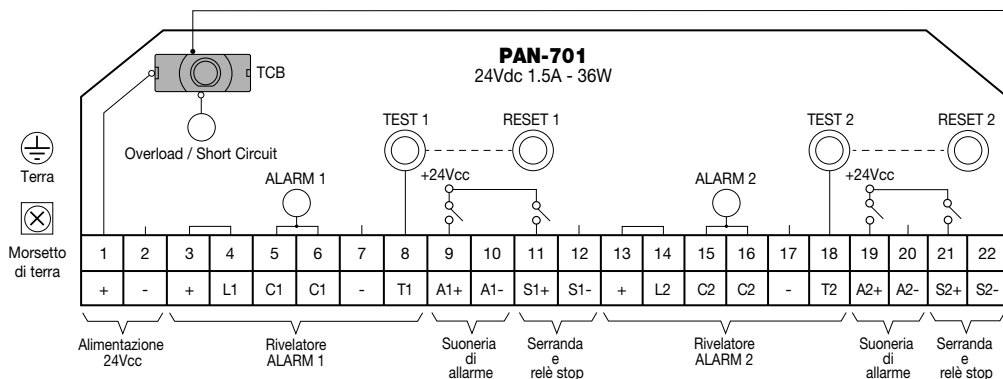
PAN-701
24Vdc 1.5A - 36W

TCB

Overload / Short Circuit

TEST 1
RESET 1
ALARM 1
+24Vcc
ALARM 2
TEST 2
RESET 2
+24Vcc

Terra

Morsetto di terra

| 1 | 2 | 3 | 4 | 5 | 6 | 7 | 8 | 9 | 10 | 11 | 12 | 13 | 14 | 15 | 16 | 17 | 18 | 19 | 20 | 21 | 22 |
|---|---|---|---|---|---|---|---|---|---|---|---|---|---|---|---|---|---|---|---|---|---|
| + | - | + | L1 | C1 | C1 | - | T1 | A1+ | A1- | S1+ | S1- | + | L2 | C2 | C2 | - | T2 | A2+ | A2- | S2+ | S2- |

Alimentazione 24Vcc

Rivelatore ALARM 1

Suoneria di allarme

Serranda e relè stop

Rivelatore ALARM 2

Suoneria di allarme

Serranda e relè stop